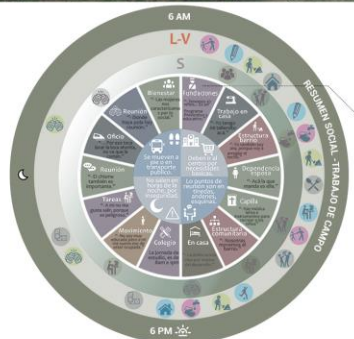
6 AM

L-V

S

RESUMEN SOCIAL - TRABAJO DE CAMPO

Bienestar

Fundaciones

Reunión

Trabajo en casa

Estructura barrio

Oficio

Dependencia espacial

Reunión

Capilla

Tareas

Estructura comunitaria

Movimiento

Colegio

En casa

Se mueven a pie o en transporte público.

Salen en horas de la noche, por inseguridad.

Deben salir de la comunidad por necesidades básicas.

Los puntos de reunión son en tiendas, andenes, esquinas.

6 PM